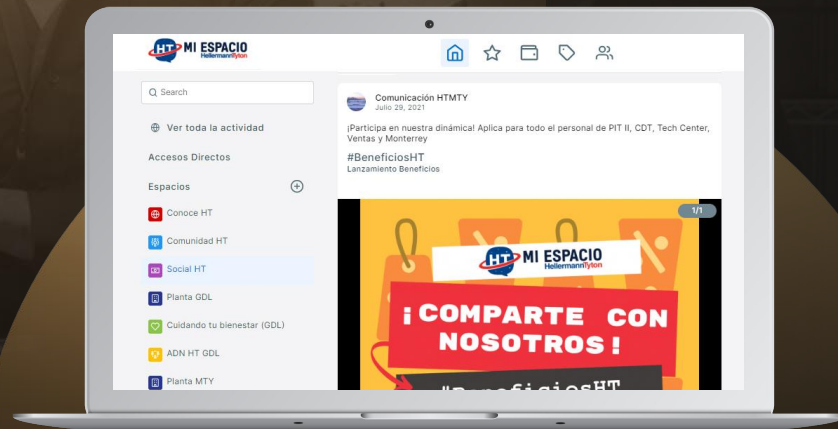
HT MI ESPACIO HellermannTyton

Search

Ver toda la actividad

Accesos Directos

Espacios

Conoce HT

Comunidad HT

Social HT

Planta GDL

Cuidando tu bienestar (GDL)

ADN HT GDL

Planta MTY

Comunicación HTMTY
Julio 29, 2021

¡Participa en nuestra dinámica! Aplica para todo el personal de PIT II, CDT, Tech Center, Ventas y Monterrey

#BeneficiosHT
Lanzamiento Beneficios

1/1

HT MI ESPACIO HellermannTyton

¡COMPARTE CON NOSOTROS!

#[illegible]eneficiosHT